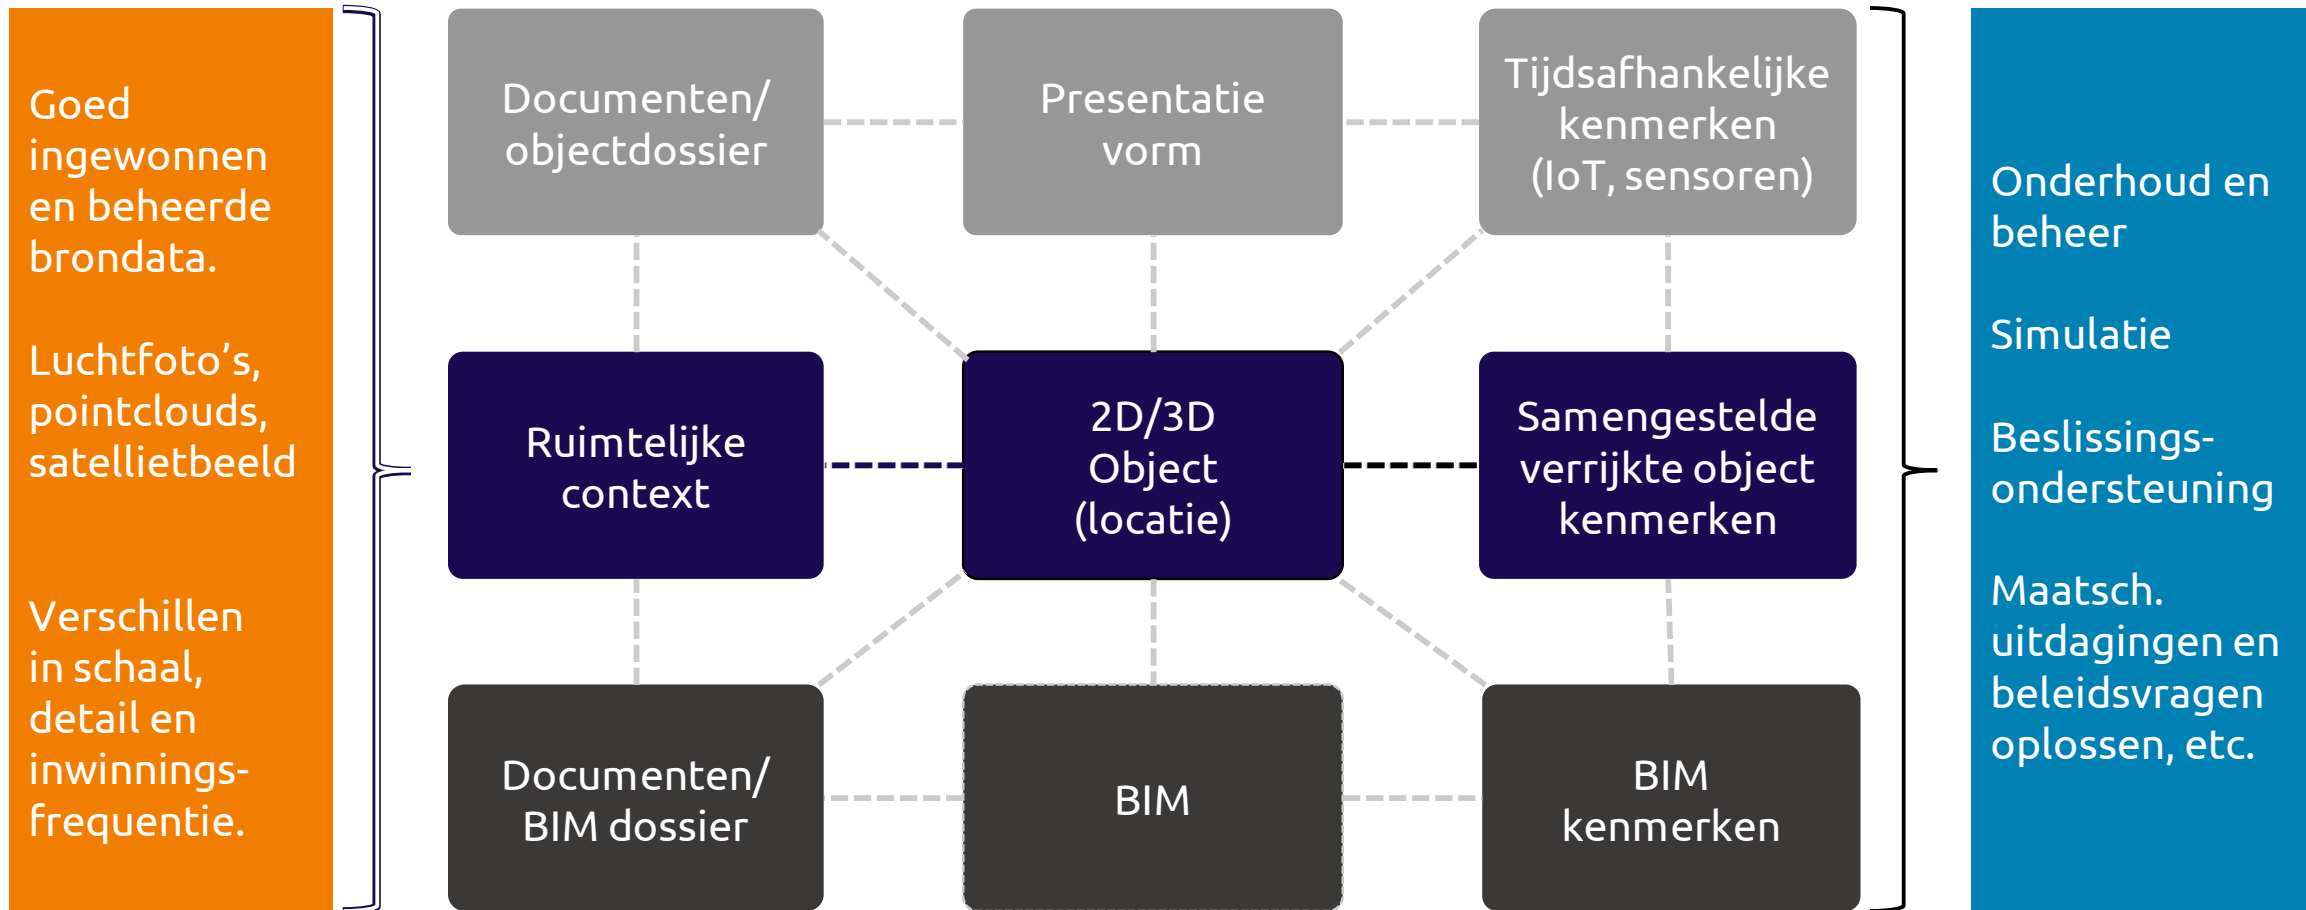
Goed ingewonnen en beheerde brondata.

Luchtfoto's, pointclouds, satellietbeeld

Verschillen in schaal, detail en inwinningsfrequentie.

Documenten/ objectdossier

Presentatie vorm

Tijdsafhankelijke kenmerken (IoT, sensoren)

Ruimtelijke context

2D/3D Object (locatie)

Samengestelde verrijkte object kenmerken

Documenten/ BIM dossier

BIM

BIM kenmerken

Onderhoud en beheer

Simulatie

Beslissingsondersteuning

Maatsch. uitdagingen en beleidsvragen oplossen, etc.